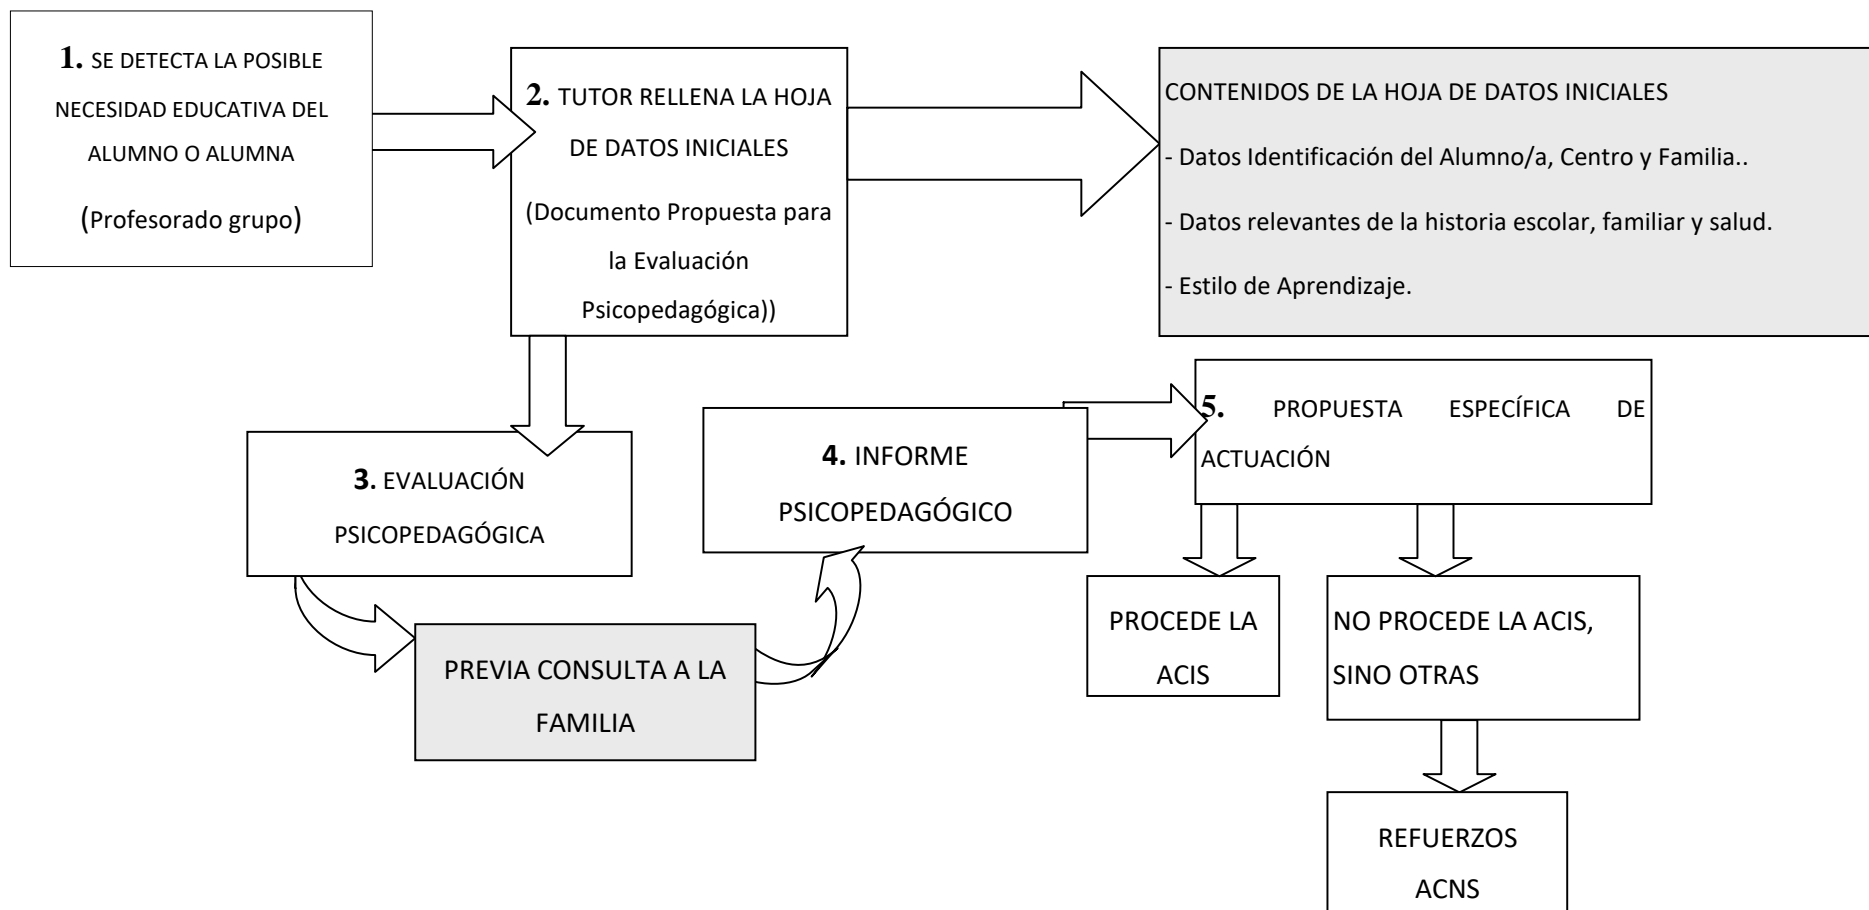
1. SE DETECTA LA POSIBLE NECESIDAD EDUCATIVA DEL ALUMNO O ALUMNA

(Profesorado grupo)

2. TUTOR RELLENA LA HOJA DE DATOS INICIALES

(Documento Propuesta para la Evaluación Psicopedagógica))

CONTENIDOS DE LA HOJA DE DATOS INICIALES

- Datos Identificación del Alumno/a, Centro y Familia..

- Datos relevantes de la historia escolar, familiar y salud.

- Estilo de Aprendizaje.

3. EVALUACIÓN PSICOPEDAGÓGICA

PREVIA CONSULTA A LA FAMILIA

4. INFORME PSICOPEDAGÓGICO

5. PROPUESTA ESPECÍFICA DE ACTUACIÓN

PROCEDE LA ACIS

NO PROCEDE LA ACIS, SINO OTRAS

REFUERZOS ACNS